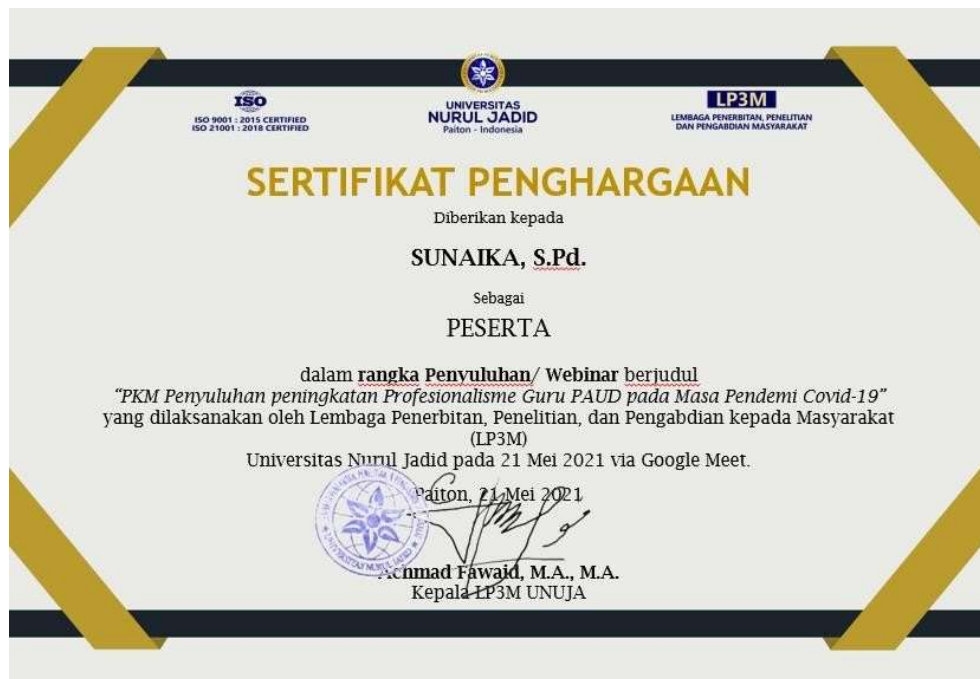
ISO
ISO 9001 : 2015 CERTIFIED
ISO 21001 : 2018 CERTIFIED

UNIVERSITAS
NURUL JADID
Paiton - Indonesia

LP3M
LEMBAGA PENERBITAN, PENELITIAN DAN PENGABDIAN MASYARAKAT

SERTIFIKAT PENGHARGAAN

Diberikan kepada

SUNAIKA, S.Pd.

Sebagai

PESERTA

dalam rangka Penyuluhan/ Webinar berjudul
"PKM Penyuluhan peningkatan Profesionalisme Guru PAUD pada Masa Pendemi Covid-19"
yang dilaksanakan oleh Lembaga Penerbitan, Penelitian, dan Pengabdian kepada Masyarakat (LP3M)
Universitas Nurul Jadid pada 21 Mei 2021 via Google Meet.

Paiton, 21 Mei 2021

UNIVERSITAS NURUL JADID

Achmad Fawaid, M.A., M.A.
Kepala LP3M UNUJA